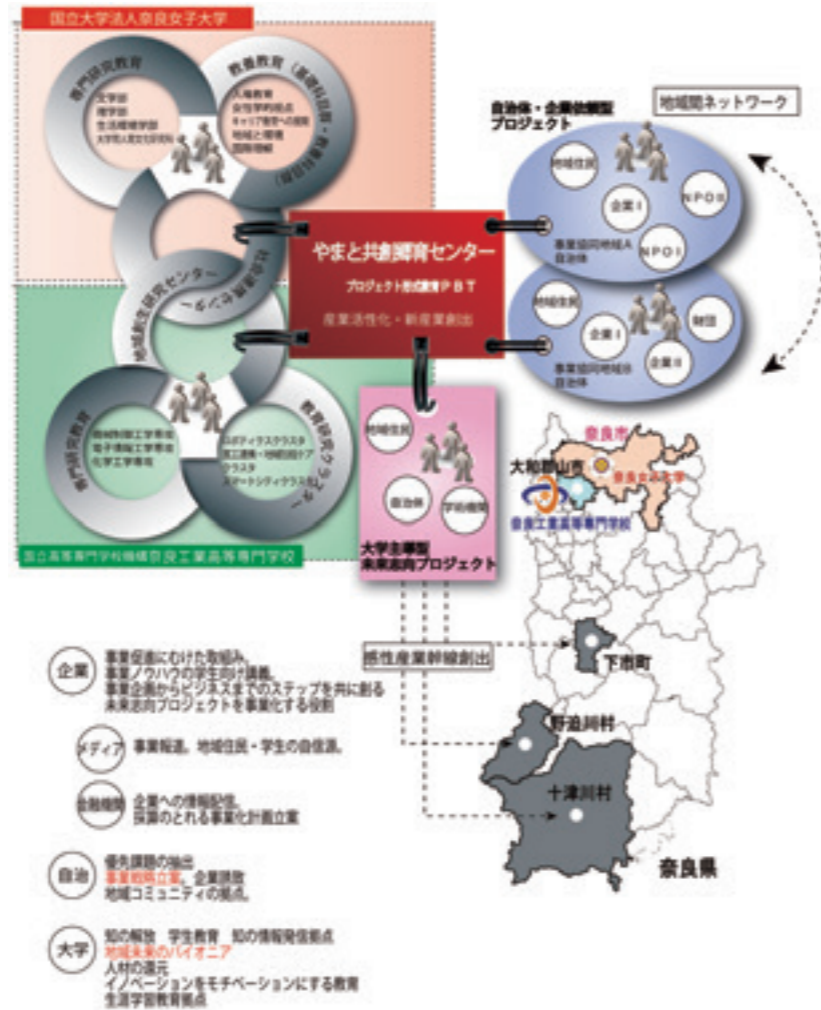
国立大学法人奈良女子大学

専門研究教育
文学部
理学部
生活環境学部
大学院人間文化研究科

教養教育（基礎科目・教養科目・総合科目）
人権教育
女性学的視点
キャリア教育への展開
地域と環境
国際理解

社会連携センター

地域創造研究センター

専門研究教育
機械制御工学専攻
電子情報工学専攻
化学工学専攻

教育研究クラスター
ロボティクスクラスタ
加工技術・地域技術ケアクラスタ
スマートシティクラスタ

国立高等専門学校機構奈良工業高等専門学校

やまと共創郷育センター
プロジェクト形成課程ＰＢＴ
産業活性化・新産業創出

自治体・企業依頼型プロジェクト
地域間ネットワーク

地域住民
企業Ｉ
ＮＰＯⅡ
ＮＰＯⅠ
事業協同地域Ａ自治体

地域住民
企業Ｉ
財団
企業Ⅱ
事業協同地域Ｂ自治体

地域住民
自治体
学校機関
大学主導型未来志向プロジェクト

奈良市
大和郡山市
奈良女子大学
奈良工業高等専門学校

感性産業幹線創出

下市町
野迫川村
十津川村
奈良県

企業　事業促進にむけた取組み。事業ノウハウの学生向け講義。事業企画からビジネスまでのステップを共に創る未来志向プロジェクトを事業化する役割

メディア　事業報道。地域住民・学生の自信源。

金融機関　企業への情報配信。採算のとれる事業化計画立案

自治　優先課題の抽出
事業戦略立案。企業誘致
地域コミュニティの拠点。

大学　知の解放　学生教育　知の情報発信拠点
地域未来のパイオニア
人材の還元
イノベーションをモチベーションにする教育
生涯学習教育拠点